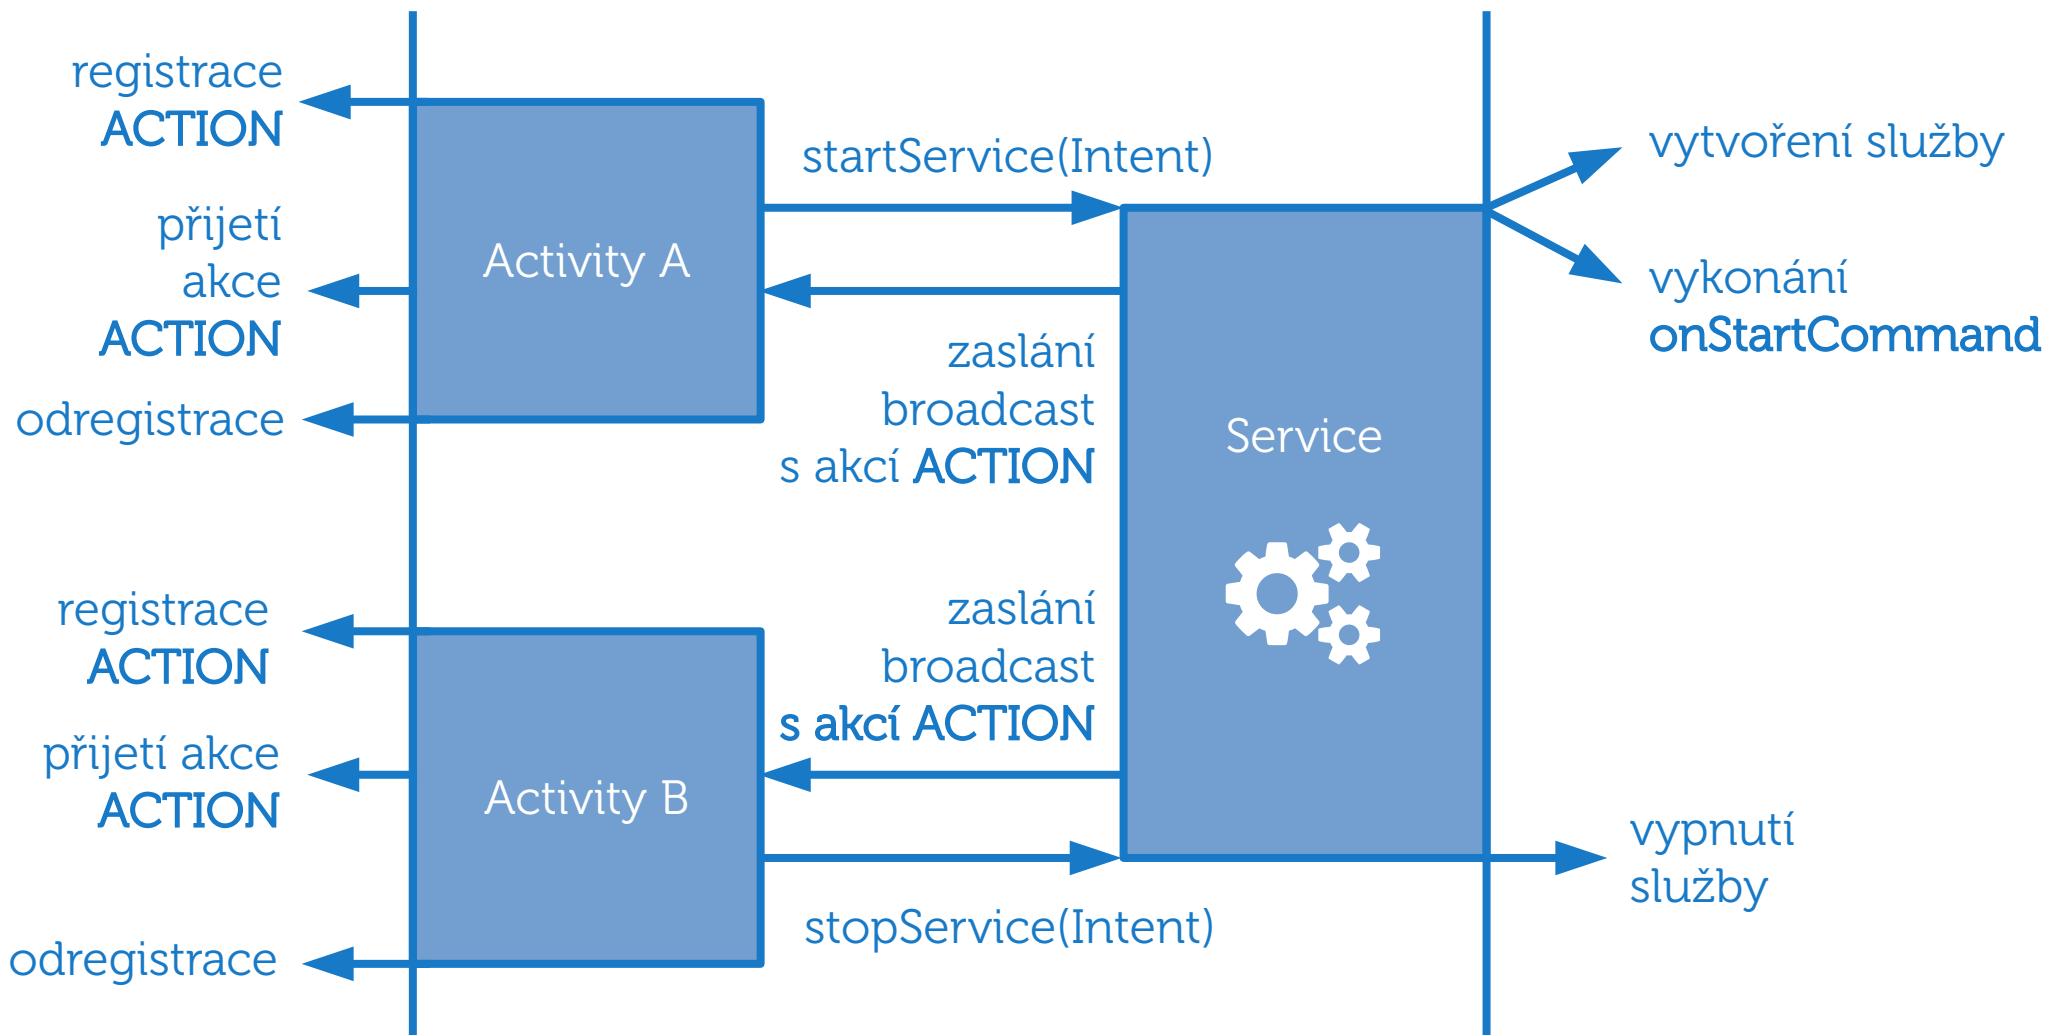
registrace ACTION

přijetí akce ACTION

odregistrace

Activity A

startService(Intent)

zaslání broadcast s akcí ACTION

Service

vytvoření služby

vykonání onStartCommand

registrace ACTION

přijetí akce ACTION

odregistrace

Activity B

zaslání broadcast s akcí ACTION

stopService(Intent)

vypnutí služby